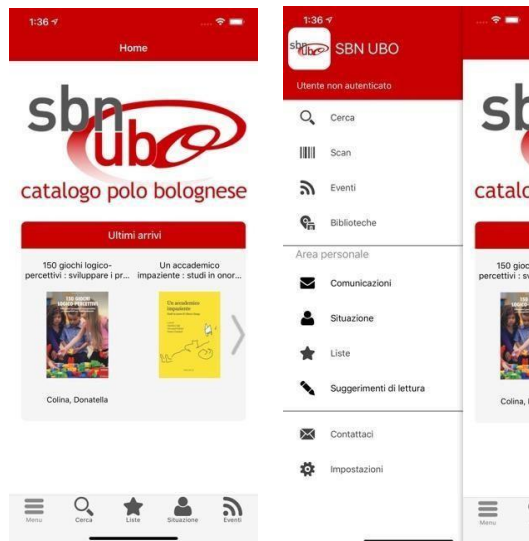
1:36

Home

sbn ubo

catalogo polo bolognese

Ultimi arrivi

150 giochi logico-percettivi : sviluppare i pr...

Un accademico impaziente : studi in onor...

150 GIOCHI LOGICO-PERCETTIVI

Un accademico impaziente

Colina, Donatella

Menu Cerca Liste Situazione Eventi

1:36

SBN UBO

Utente non autenticato

Cerca

Scan

Eventi

Biblioteche

Area personale

Comunicazioni

Situazione

Liste

Suggerimenti di lettura

Contattaci

Impostazioni

sb

catalo

150 gioc percettivi : sv

Colina, I

Menu